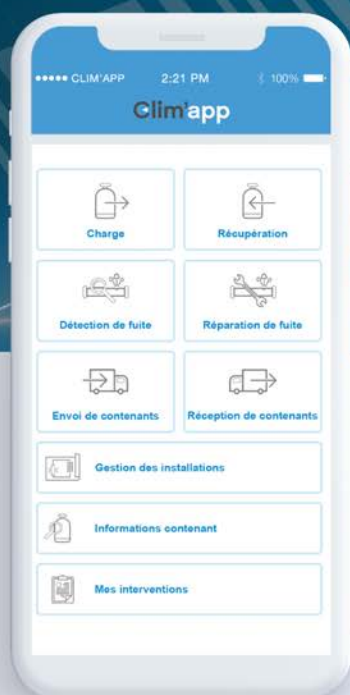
●●●●● CLIM'APP 2:21 PM 100%

Clim'app

Charge

Récupération

Détection de fuite

Réparation de fuite

Envoi de contenants

Réception de contenants

Gestion des installations

Informations contenant

Mes interventions